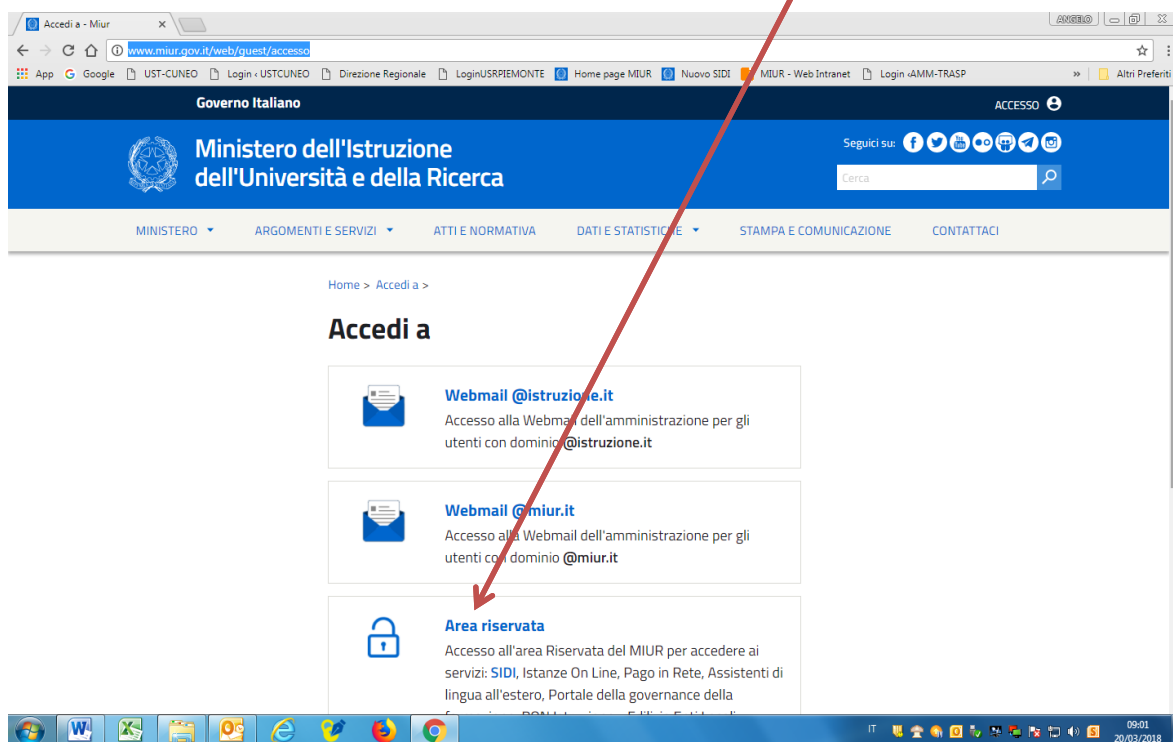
Accedi a - Miur ×

ANGELO

www.miur.gov.it/web/guest/accesso

App Google UST-CUNEO Login ‹ USTCUNEO Direzione Regionale LoginUSRPIEMONTE Home page MIUR Nuovo SIDI MIUR - Web Intranet Login ‹AMM-TRASP » Altri Preferiti

Governo Italiano ACCESSO

Ministero dell'Istruzione dell'Università e della Ricerca

Seguici su:

Cerca

MINISTERO ARGOMENTI E SERVIZI ATTI E NORMATIVA DATI E STATISTICHE STAMPA E COMUNICAZIONE CONTATTACI

Home > Accedi a >

Accedi a

Webmail @istruzione.it
Accesso alla Webmail dell'amministrazione per gli utenti con dominio @istruzione.it

Webmail @miur.it
Accesso alla Webmail dell'amministrazione per gli utenti con dominio @miur.it

Area riservata
Accesso all'area Riservata del MIUR per accedere ai servizi: SIDI, Istanze On Line, Pago in Rete, Assistenti di lingua all'estero, Portale della governance della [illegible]

IT 09:01 20/03/2018